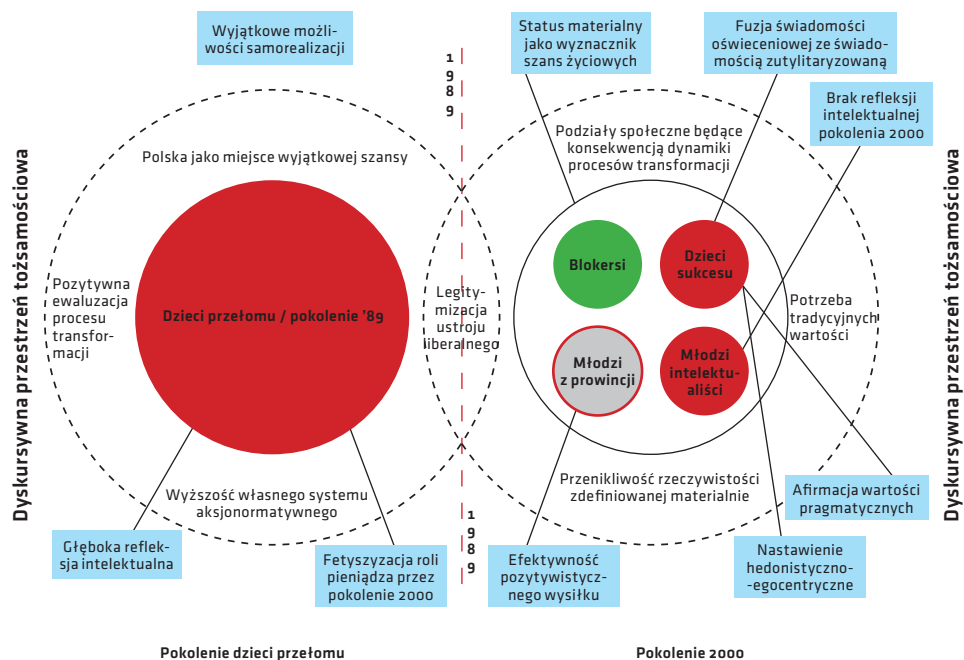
Wyjątkowe możliwości samorealizacji

1
9
8
9

Status materialny jako wyznacznik szans życiowych

Fuzja świadomości oświeceniowej ze świadomością zutylitaryzowaną

Brak refleksji intelektualnej pokolenia 2000

Dyskursywna przestrzeń tożsamościowa

Polska jako miejsce wyjątkowej szansy

Podziały społeczne będące konsekwencją dynamiki procesów transformacji

Dyskursywna przestrzeń tożsamościowa

Pozytywna ewaluacja procesu transformacji

Dzieci przełomu / pokolenie '89

Legitymizacja ustroju liberalnego

Blokersi

Dzieci sukcesu

Potrzeba tradycyjnych wartości

Młodzi z prowincji

Młodzi intelektualiści

Wyższość własnego systemu aksjonormatywnego

Przenikliwość rzeczywistości zdefiniowanej materialnie

Afirmacja wartości pragmatycznych

Głęboka refleksja intelektualna

Fetyszyzacja roli pieniądza przez pokolenie 2000

1
9
8
9

Efektywność pozytywistycznego wysiłku

Nastawienie hedonistyczno-egocentryczne

Pokolenie dzieci przełomu

Pokolenie 2000